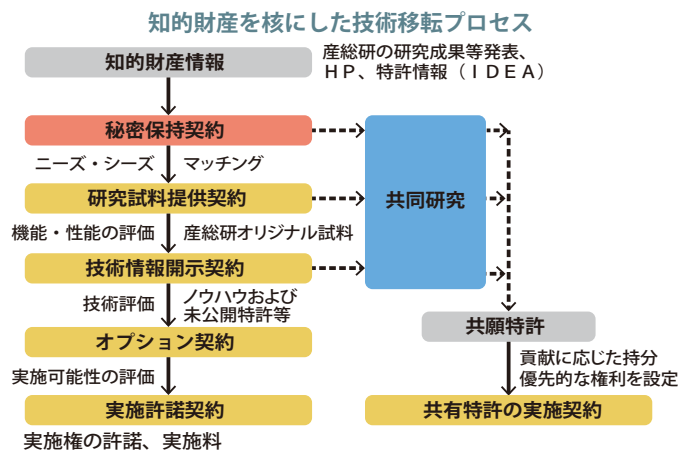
知的財産を核にした技術移転プロセス

知的財産情報

産総研の研究成果等発表、ＨＰ、特許情報（ＩＤＥＡ）

秘密保持契約

ニーズ・シーズ

マッチング

研究試料提供契約

機能・性能の評価

産総研オリジナル試料

技術情報開示契約

技術評価

ノウハウおよび未公開特許等

オプション契約

実施可能性の評価

実施許諾契約

実施権の許諾、実施料

共同研究

共願特許

貢献に応じた持分
優先的な権利を設定

共有特許の実施契約